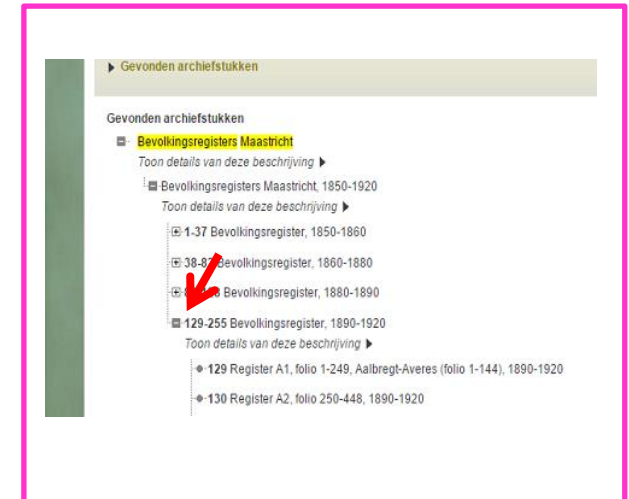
▶ Gevonden archiefstukken

Gevonden archiefstukken

Bevolkingsregisters Maastricht
Toon details van deze beschrijving ▶

Bevolkingsregisters Maastricht, 1850-1920
Toon details van deze beschrijving ▶

1-37 Bevolkingsregister, 1850-1860

38-8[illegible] Bevolkingsregister, 1860-1880

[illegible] Bevolkingsregister, 1880-1890

129-255 Bevolkingsregister, 1890-1920
Toon details van deze beschrijving ▶

129 Register A1, folio 1-249, Aalbregt-Averes (folio 1-144), 1890-1920

130 Register A2, folio 250-448, 1890-1920